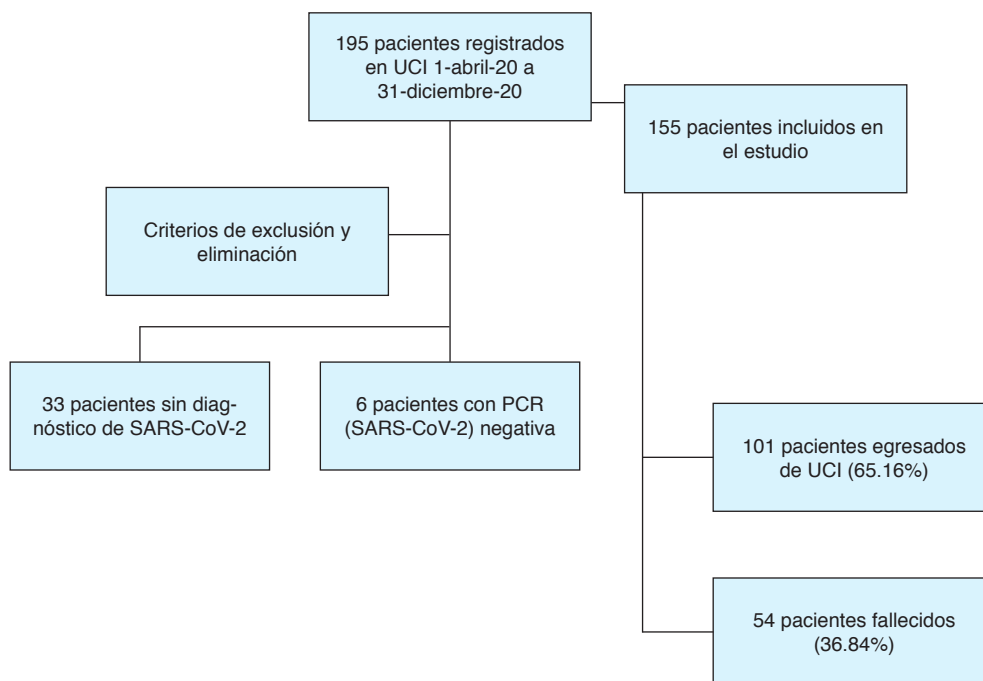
195 pacientes registrados en UCI 1-abril-20 a 31-diciembre-20

155 pacientes incluidos en el estudio

Criterios de exclusión y eliminación

33 pacientes sin diagnóstico de SARS-CoV-2

6 pacientes con PCR (SARS-CoV-2) negativa

101 pacientes egresados de UCI (65.16%)

54 pacientes fallecidos (36.84%)